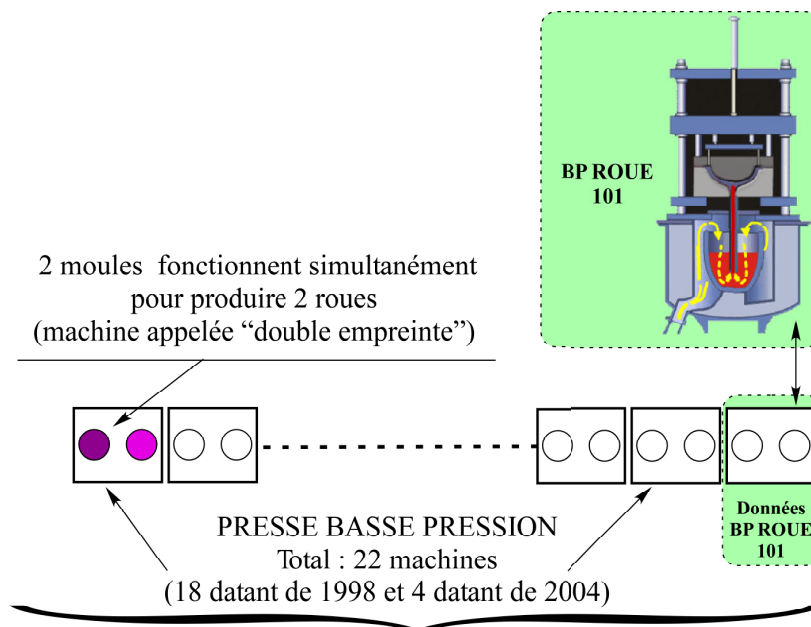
BP ROUE
101

2 moules fonctionnent simultanément
pour produire 2 roues
(machine appelée “double empreinte”)

Données
BP ROUE
101

PRESSE BASSE PRESSION
Total : 22 machines
(18 datant de 1998 et 4 datant de 2004)